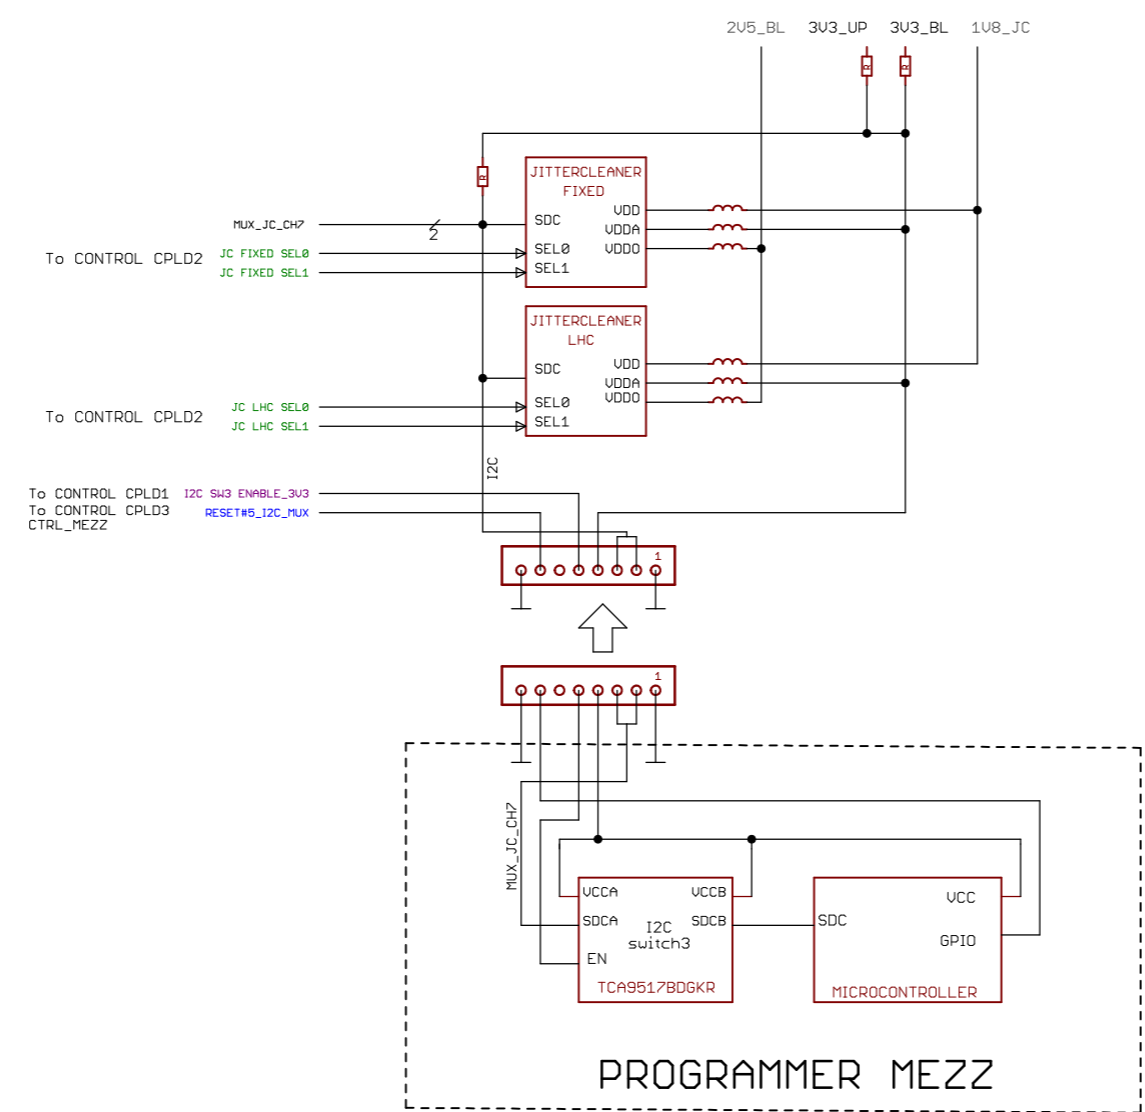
2V5_BL 3V3_UP 3V3_BL 1V8_JC

R R R

JITTERCLEANER FIXED
SDC
SEL0
SEL1
VDD
VDDA
VDDO

MUX_JC_CH7
2
To CONTROL CPLD2
JC FIXED SEL0
JC FIXED SEL1

JITTERCLEANER LHC
SDC
SEL0
SEL1
VDD
VDDA
VDDO

To CONTROL CPLD2
JC LHC SEL0
JC LHC SEL1

I2C

To CONTROL CPLD1
To CONTROL CPLD3
CTRL_MEZZ
I2C SW3 ENABLE_3V3
RESET#5_I2C_MUX

1

1

MUX_JC_CH7

VCCA
VCCB
SDCA
SDCB
EN
I2C switch3
TCA9517BDGKR

SDC
VCC
GPIO
MICROCONTROLLER

PROGRAMMER MEZZ